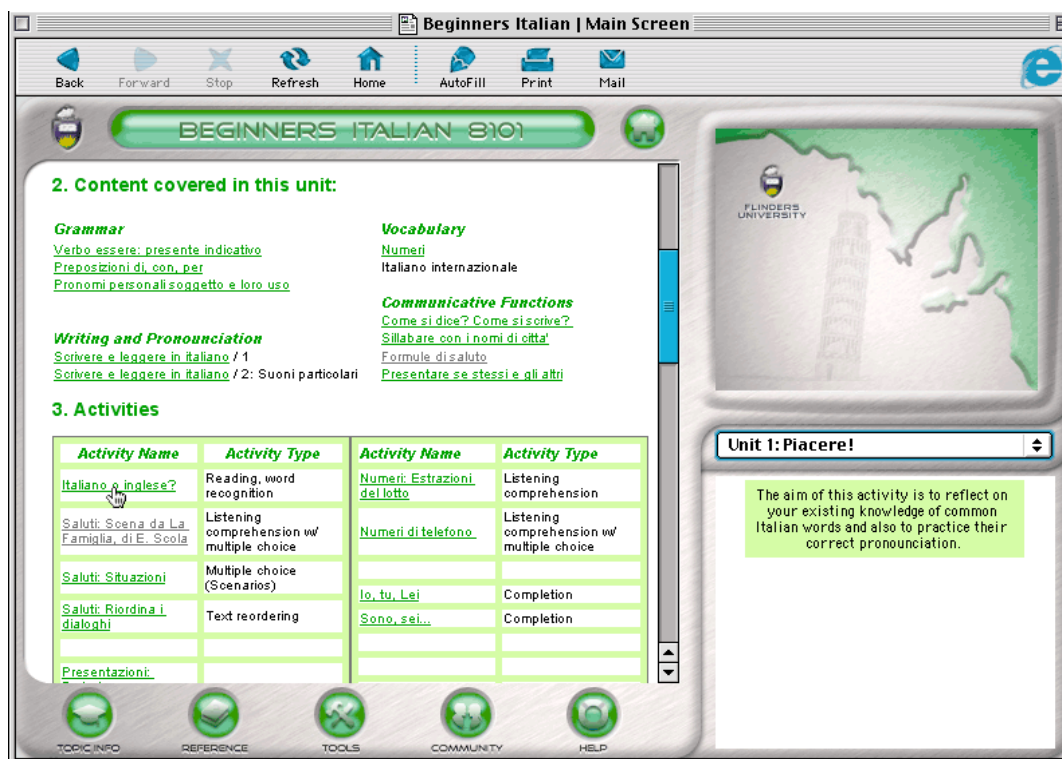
Beginners Italian | Main Screen

Back Forward Stop Refresh Home AutoFill Print Mail

BEGINNERS ITALIAN 8101

2. Content covered in this unit:

Grammar
Verbo essere: presente indicativo
Preposizioni di, con, per
Pronomi personali soggetto e loro uso

Writing and Pronounciation
Scrivere e leggere in italiano / 1
Scrivere e leggere in italiano / 2: Suoni particolari

Vocabulary
Numeri
Italiano internazionale

Communicative Functions
Come si dice? Come si scrive?
Sillabare con i nomi di citta'
Formule di saluto
Presentare se stessi e gli altri

3. Activities

| Activity Name | Activity Type |
|---|---|
| Italiano o inglese? | Reading, word recognition |
| Saluti: Scena da La Famiglia, di E. Scola | Listening comprehension w/ multiple choice |
| Saluti: Situazioni | Multiple choice (Scenarios) |
| Saluti: Riordina i dialoghi | Text reordering |
| | |
| Presentazioni: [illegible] | |

| Activity Name | Activity Type |
|---|---|
| Numeri: Estrazioni del lotto | Listening comprehension |
| Numeri di telefono | Listening comprehension w/ multiple choice |
| | |
| Io, tu, Lei | Completion |
| Sono, sei... | Completion |

FLINDERS UNIVERSITY

Unit 1: Piacere!

The aim of this activity is to reflect on your existing knowledge of common Italian words and also to practice their correct pronounciation.

TOPIC INFO REFERENCE TOOLS COMMUNITY HELP